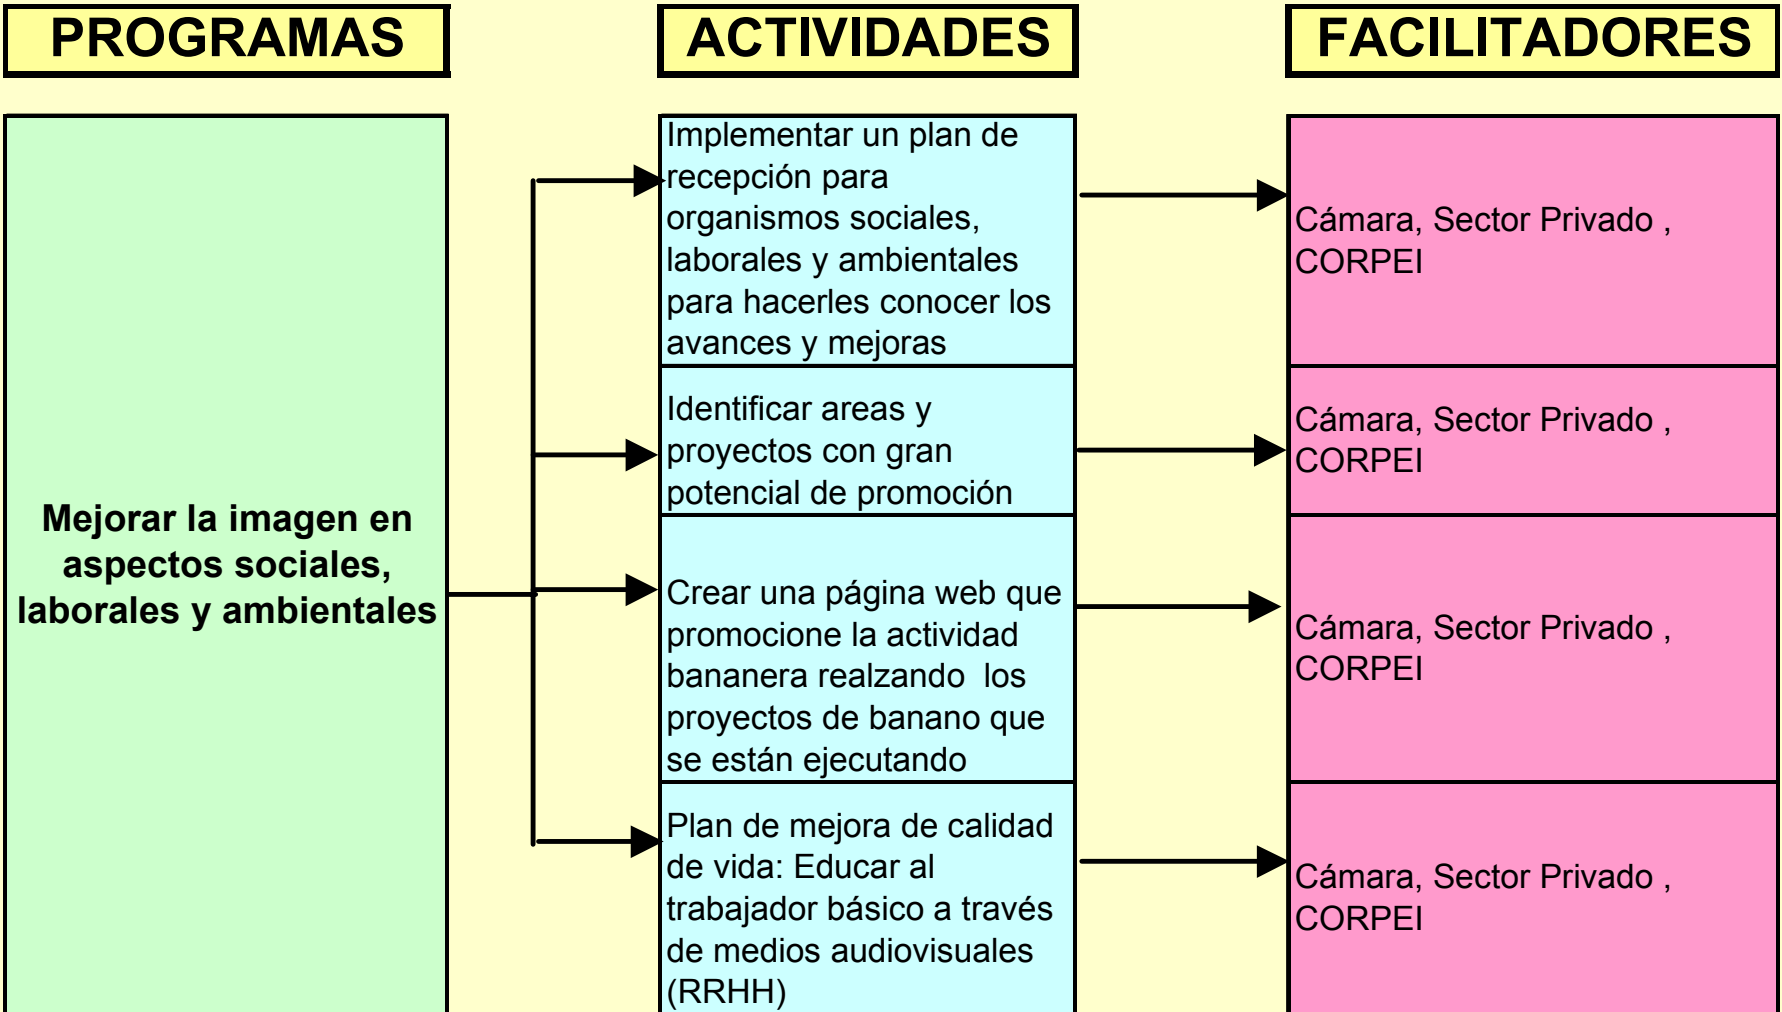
PROGRAMAS

ACTIVIDADES

FACILITADORES

Mejorar la imagen en aspectos sociales, laborales y ambientales

Implementar un plan de recepción para organismos sociales, laborales y ambientales para hacerles conocer los avances y mejoras

Cámara, Sector Privado , CORPEI

Identificar areas y proyectos con gran potencial de promoción

Cámara, Sector Privado , CORPEI

Crear una página web que promocione la actividad bananera realzando los proyectos de banano que se están ejecutando

Cámara, Sector Privado , CORPEI

Plan de mejora de calidad de vida: Educar al trabajador básico a través de medios audiovisuales (RRHH)

Cámara, Sector Privado , CORPEI